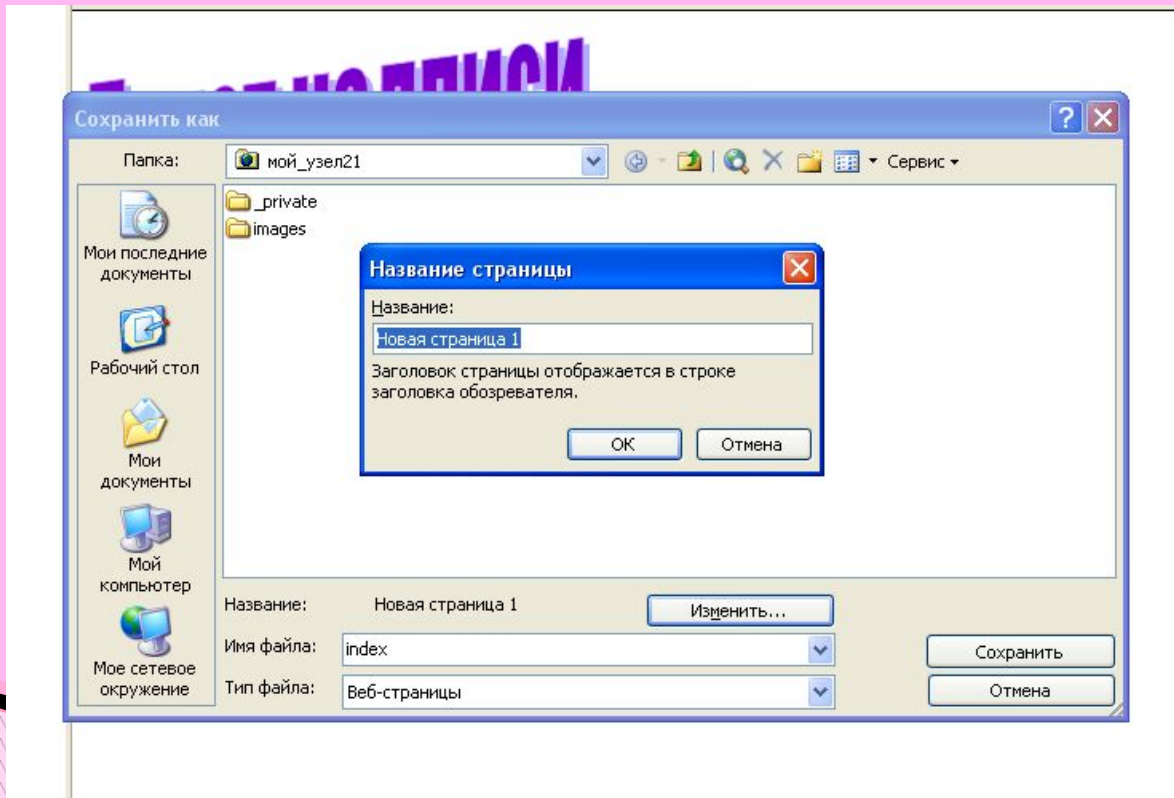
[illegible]

Сохранить как

Папка: мой_узел21

Сервис

_private
images

Мои последние документы

Рабочий стол

Мои документы

Мой компьютер

Мое сетевое окружение

Название страницы

Название:

Новая страница 1

Заголовок страницы отображается в строке заголовка обозревателя.

OK

Отмена

Название: Новая страница 1

Изменить...

Имя файла: index

Тип файла: Веб-страницы

Сохранить

Отмена